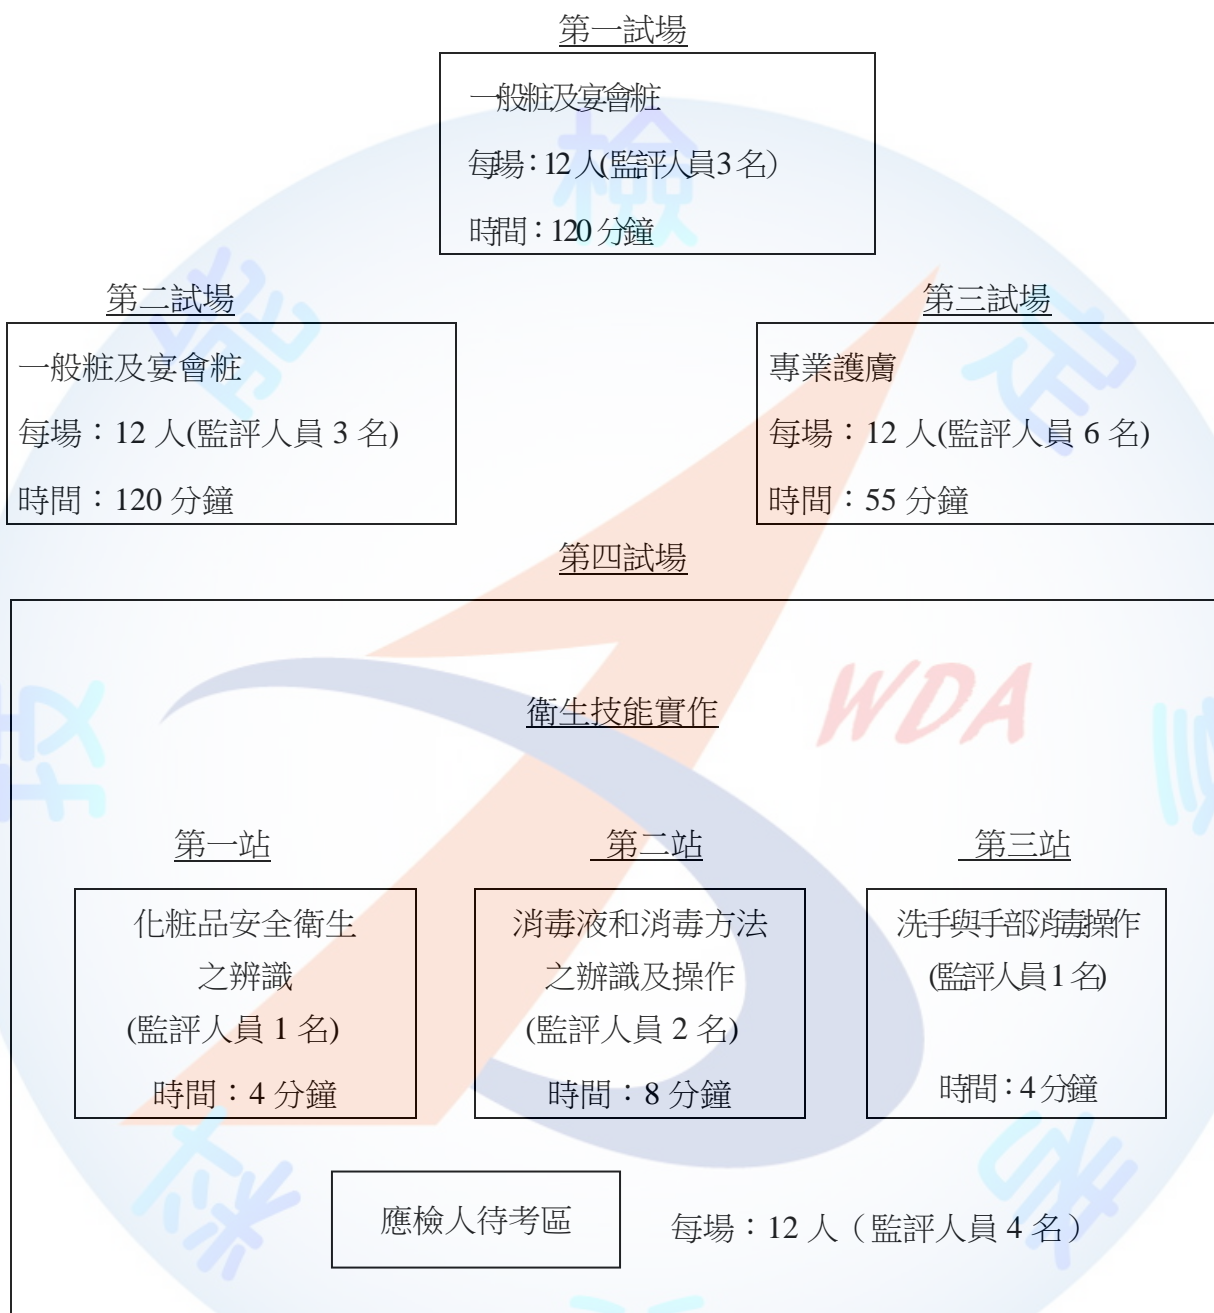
第一試場

一般粧及宴會粧

每場：12 人(監評人員3 名)

時間：120 分鐘

第二試場

一般粧及宴會粧

每場：12 人(監評人員 3 名)

時間：120 分鐘

第三試場

專業護膚

每場：12 人(監評人員 6 名)

時間：55 分鐘

第四試場

WDA

衛生技能實作

第一站

化粧品安全衛生之辨識

(監評人員 1 名)

時間：4 分鐘

第二站

消毒液和消毒方法之辨識及操作

(監評人員 2 名)

時間：8 分鐘

第三站

洗手與手部消毒操作

(監評人員 1 名)

時間：4 分鐘

應檢人待考區

每場：12 人（監評人員 4 名）